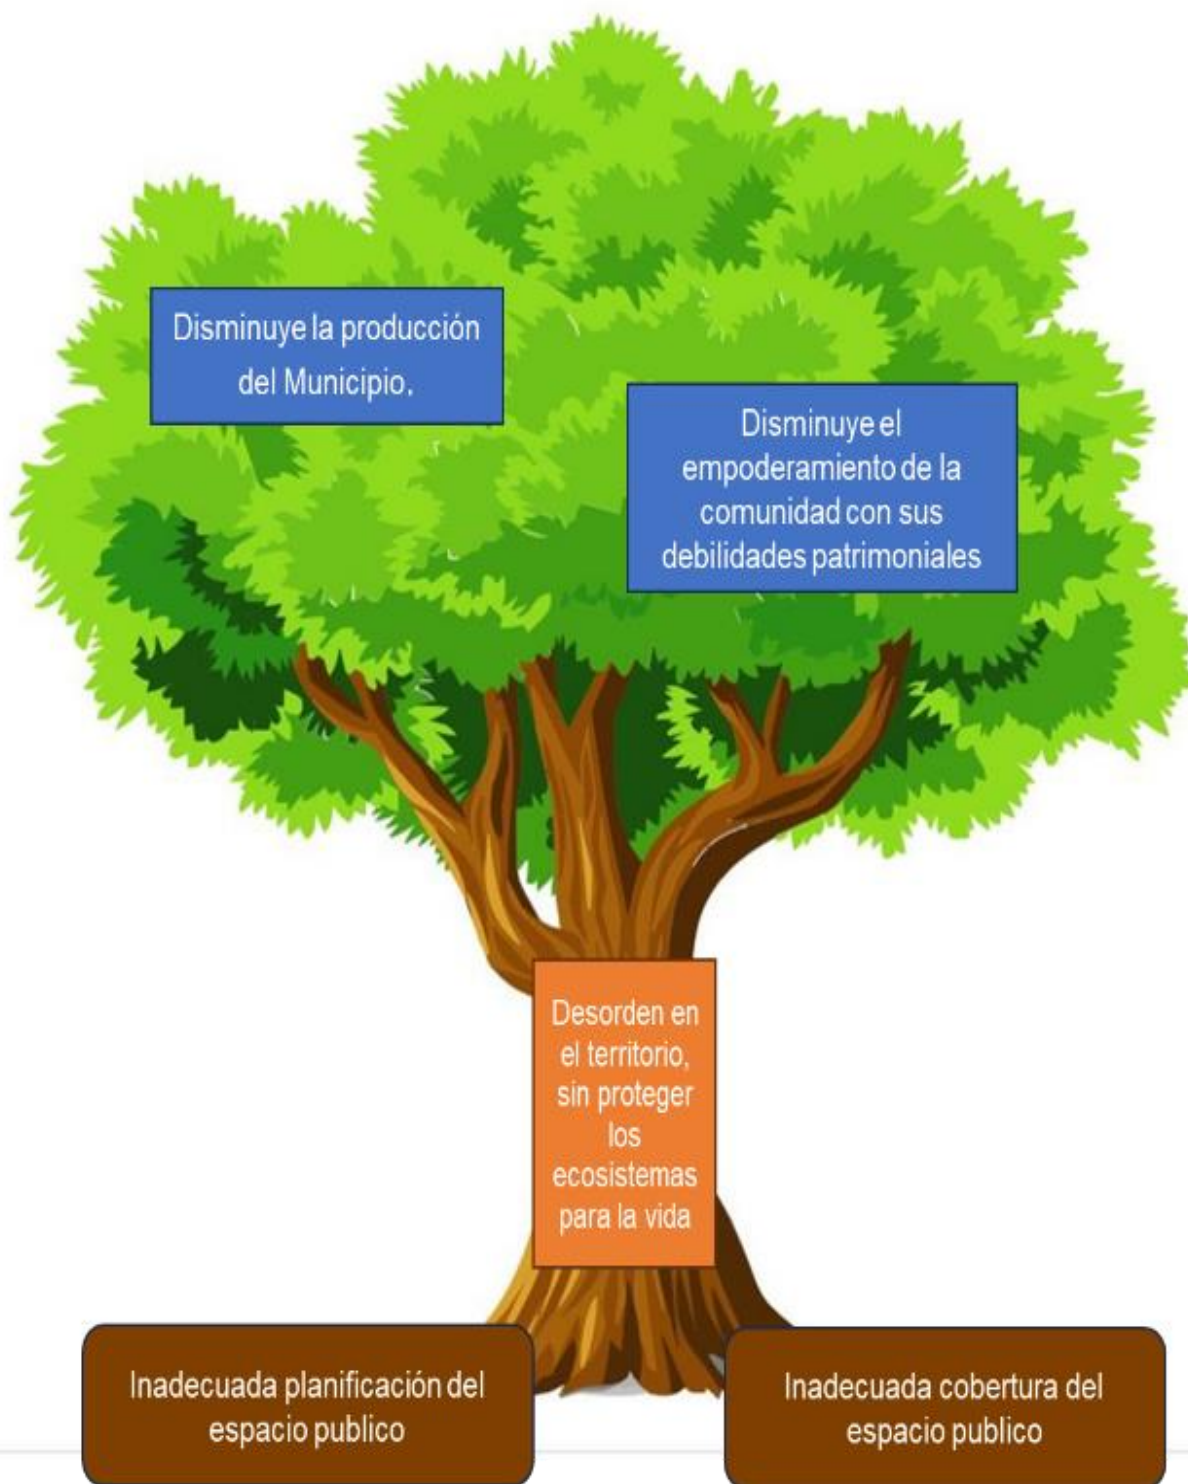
Disminuye la producción del Municipio.

Disminuye el empoderamiento de la comunidad con sus debilidades patrimoniales

Desorden en el territorio, sin proteger los ecosistemas para la vida

Inadecuada planificación del espacio publico

Inadecuada cobertura del espacio publico